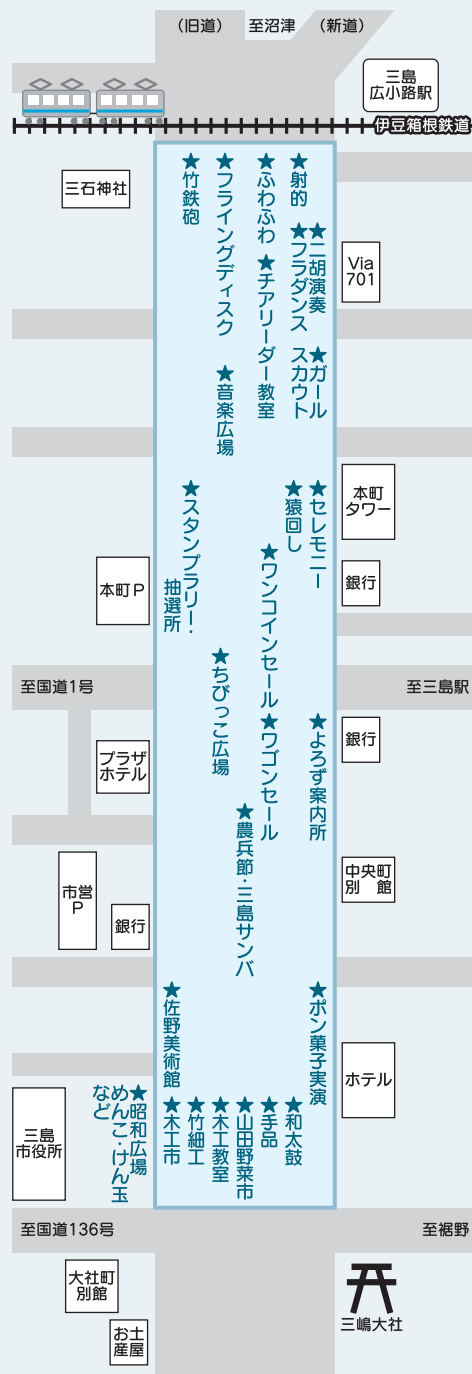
(旧道) 至沼津 (新道)

三島
広小路駅

伊豆箱根鉄道

三石神社

★射的
★二胡演奏
★フラダンス
★ふわふわ
★チアリーダー教室
★フライングディスク
★竹鉄砲
★ガール スカウト
★音楽広場

Via
701

本町
タワー

★セレモニー
★猿回し
★スタンプラリー抽選所
★ワンコインセール
★ワゴンセール
★ちびっこ広場

本町P

銀行

至国道1号

至三島駅

★よろず案内所

銀行

プラザ
ホテル

★農兵節・三島サンバ

中央町
別館

市営
P

銀行

★佐野美術館
★ポン菓子実演

ホテル

★昭和広場
なめんこ・けん玉など
★木工市
★竹細工
★木工教室
★山田野菜市
★手品
★和太鼓

三島
市役所

至国道136号

至裾野

大社町
別館

お土
産屋

三嶋大社